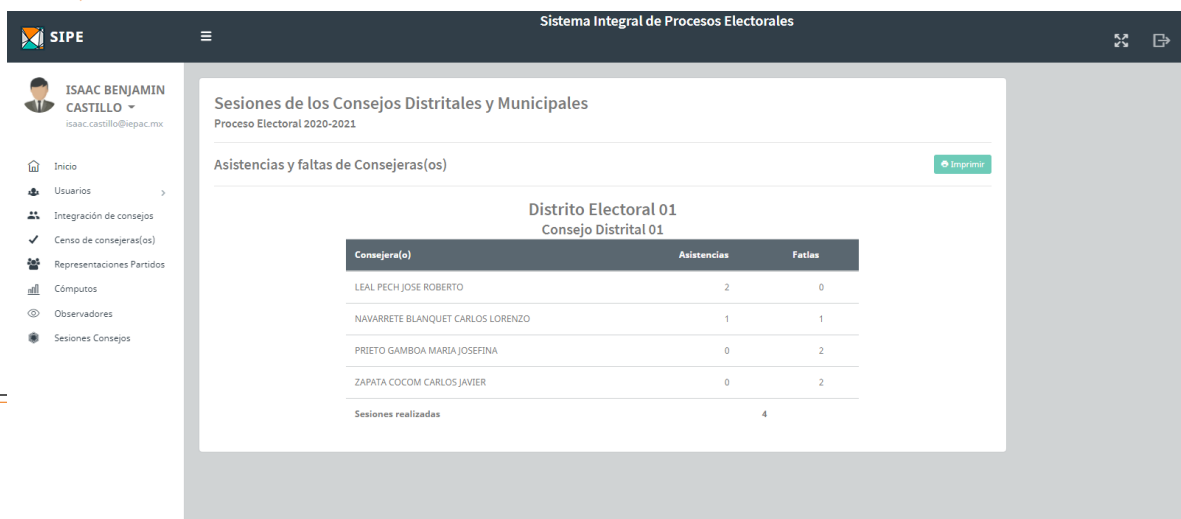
SIPE

Sistema Integral de Procesos Electorales

ISAAC BENJAMIN CASTILLO
isaac.castillo@iepac.mx

Inicio
Usuarios
Integración de consejos
Censo de consejeras(os)
Representaciones Partidos
Cómputos
Observadores
Sesiones Consejos

Sesiones de los Consejos Distritales y Municipales
Proceso Electoral 2020-2021

Asistencias y faltas de Consejeras(os)

Imprimir

Distrito Electoral 01
Consejo Distrital 01

| Consejera(o) | Asistencias | Fatlas |
|---|---|---|
| LEAL PECH JOSE ROBERTO | 2 | 0 |
| NAVARRETE BLANQUET CARLOS LORENZO | 1 | 1 |
| PRIETO GAMBOA MARIA JOSEFINA | 0 | 2 |
| ZAPATA COCOM CARLOS JAVIER | 0 | 2 |
| Sesiones realizadas | 4 | |